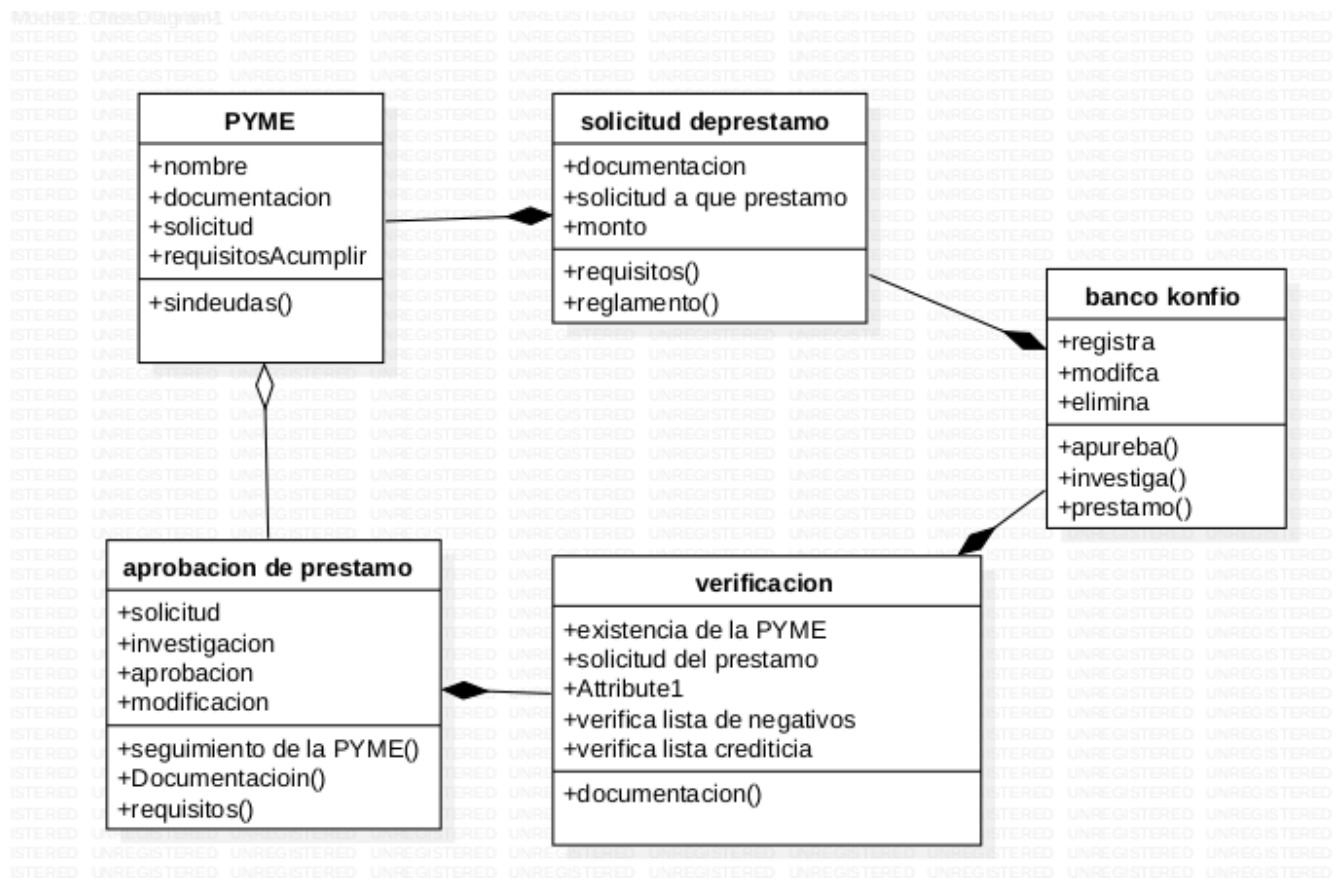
Model1::ClassDiagram1

UNREGISTERED

PYME
+nombre
+documentacion
+solicitud
+requisitosAcumplir
+sindeudas()

solicitud deprestamo
+documentacion
+solicitud a que prestamo
+monto
+requisitos()
+reglamento()

banco konfio
+registra
+modifca
+elimina
+apureba()
+investiga()
+prestamo()

aprobacion de prestamo
+solicitud
+investigacion
+aprobacion
+modificacion
+seguimiento de la PYME()
+Documentacioin()
+requisitos()

verificacion
+existencia de la PYME
+solicitud del prestamo
+Attribute1
+verifica lista de negativos
+verifica lista crediticia
+documentacion()